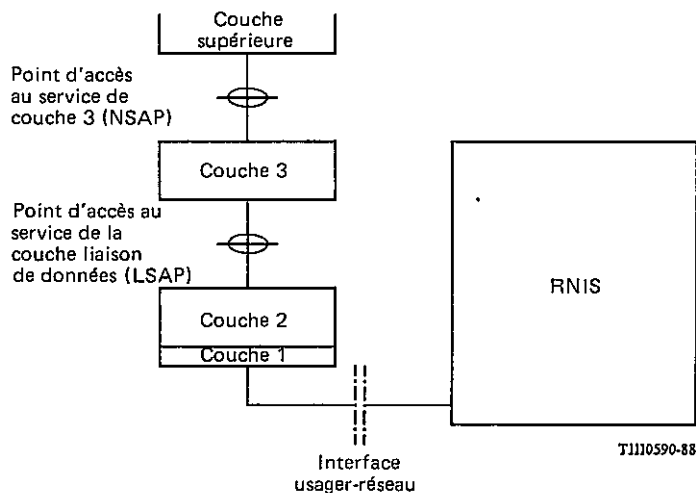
Couche supérieure

Point d'accès au service de couche 3 (NSAP)

Couche 3

Point d'accès au service de la couche liaison de données (LSAP)

Couche 2

Couche 1

RNIS

Interface usager-réseau

T1110590-88